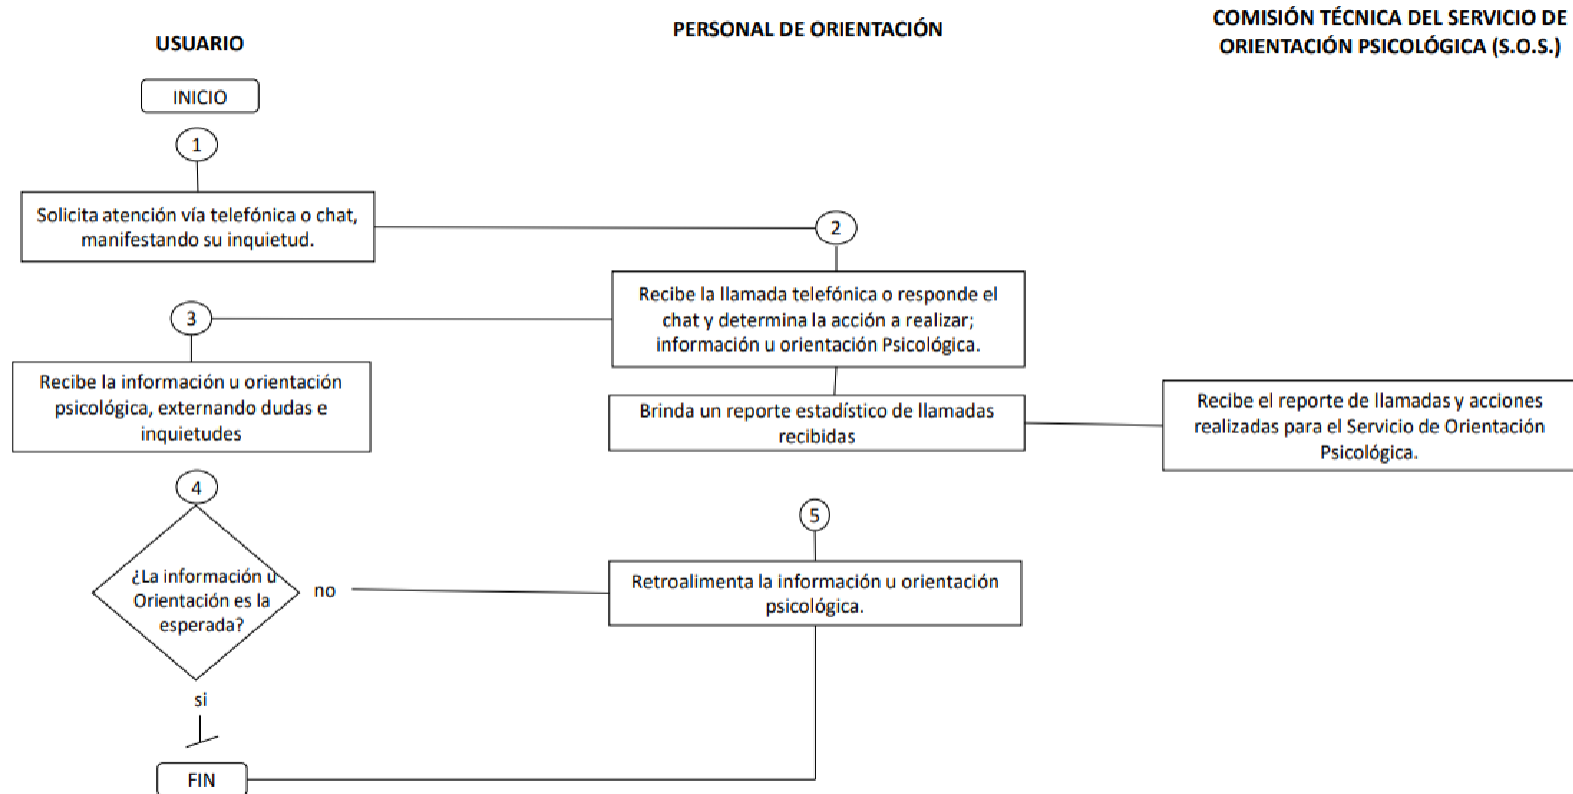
USUARIO

PERSONAL DE ORIENTACIÓN

COMISIÓN TÉCNICA DEL SERVICIO DE ORIENTACIÓN PSICOLÓGICA (S.O.S.)

INICIO

1

Solicita atención vía telefónica o chat, manifestando su inquietud.

2

Recibe la llamada telefónica o responde el chat y determina la acción a realizar; información u orientación Psicológica.

3

Recibe la información u orientación psicológica, externando dudas e inquietudes

Brinda un reporte estadístico de llamadas recibidas

Recibe el reporte de llamadas y acciones realizadas para el Servicio de Orientación Psicológica.

4

¿La información u Orientación es la esperada?

no

5

Retroalimenta la información u orientación psicológica.

si

FIN